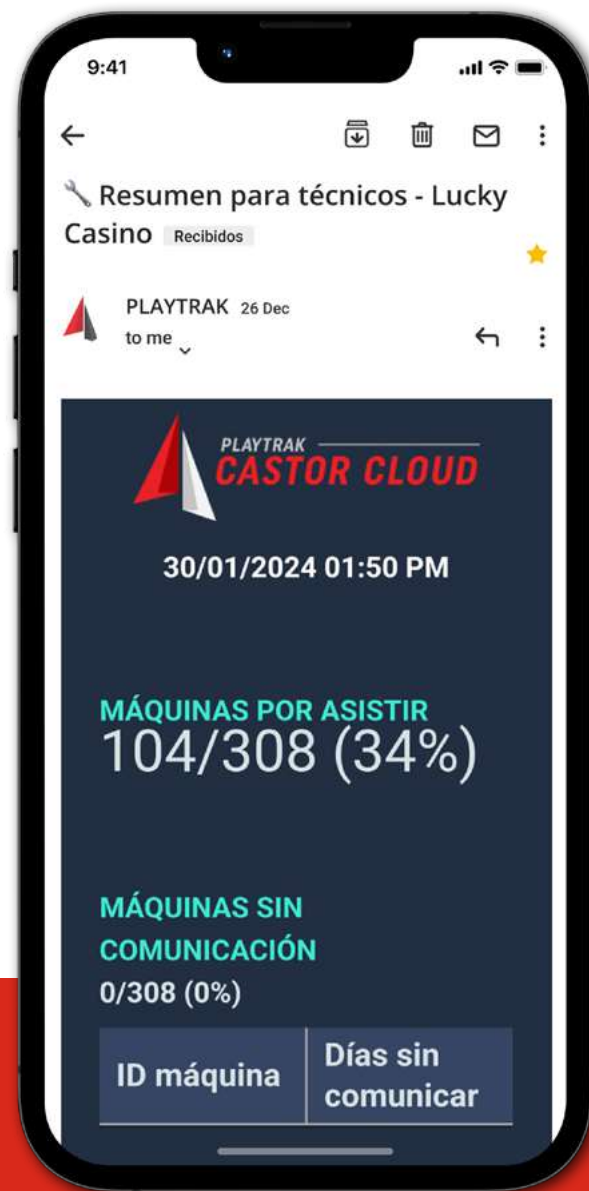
9:41

Resumen para técnicos - Lucky Casino Recibidos

PLAYTRAK 26 Dec
to me

PLAYTRAK
CASTOR CLOUD

30/01/2024 01:50 PM

MÁQUINAS POR ASISTIR
104/308 (34%)

MÁQUINAS SIN COMUNICACIÓN
0/308 (0%)

| ID máquina | Días sin comunicar |
|---|---|